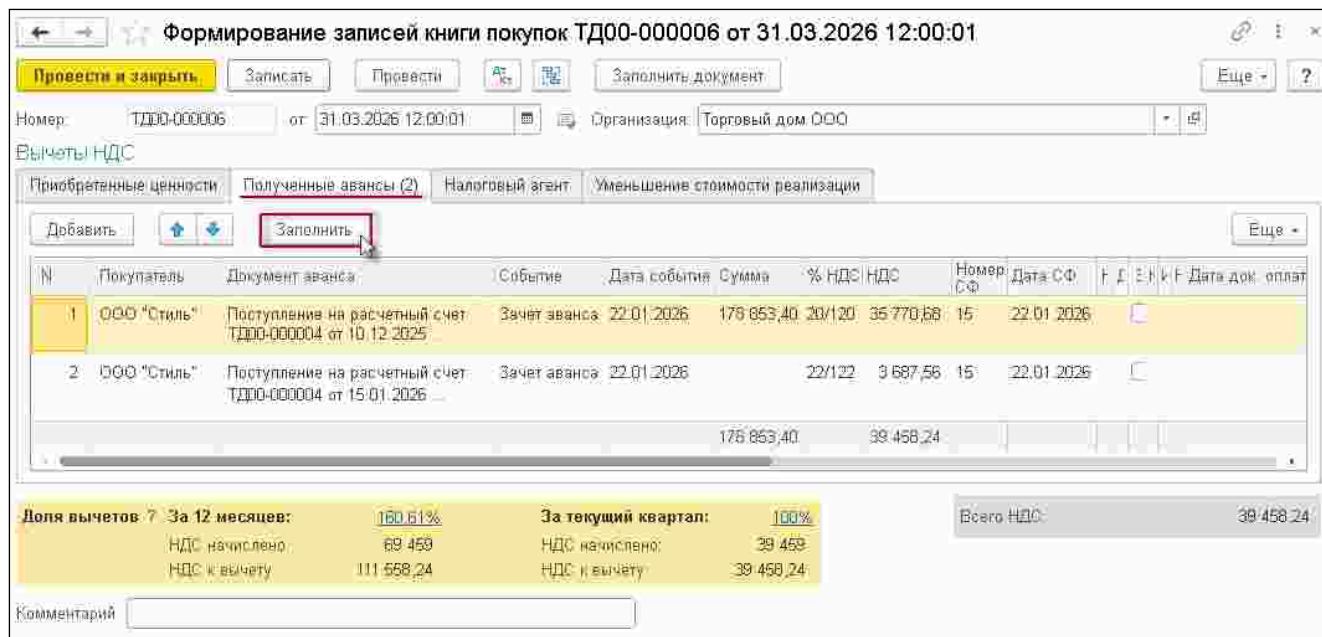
Формирование записей книги покупок ТД00-000006 от 31.03.2026 12:00:01

Провести и закрыть | Записать | Провести | Заполнить документ | Еще | ?

Номер: ТД00-000006 от 31.03.2026 12:00:01 Организация: Торговый дом ООО

Вычеты НДС

Приобретенные ценности | Полученные авансы (2) | Налоговый агент | Уменьшение стоимости реализации

Добавить | Заполнить | Еще

| N | Покупатель | Документ аванса | Событие | Дата события | Сумма | % НДС | НДС | Номер СФ | Дата СФ | Н | Д | Е | К | Р | Дата док. оплат |
|---|---|---|---|---|---|---|---|---|---|---|---|---|---|---|---|
| 1 | ООО "Стиль" | Поступление на расчетный счет ТД00-000004 от 10.12.2025 ... | Зачет аванса | 22.01.2026 | 176 853,40 | 20/120 | 35 770,68 | 15 | 22.01.2026 | | | | | | |
| 2 | ООО "Стиль" | Поступление на расчетный счет ТД00-000004 от 15.01.2026 ... | Зачет аванса | 22.01.2026 | | 22/122 | 3 687,56 | 15 | 22.01.2026 | | | | | | |
| | | | | | 176 853,40 | | 39 458,24 | | | | | | | | |

Доля вычетов ? За 12 месяцев: 160,61%
НДС начислено: 69 459
НДС к вычету: 111 558,24

За текущий квартал: 100%
НДС начислено: 39 459
НДС к вычету: 39 458,24

Всего НДС: 39 458,24

Комментарий: